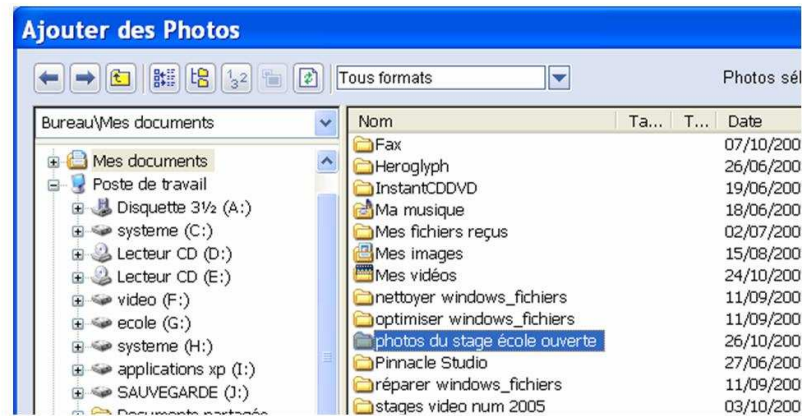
Ajouter des Photos

Tous formats

Photos sél

Bureau\Mes documents

Mes documents
Poste de travail
Disquette 3½ (A:)
systeme (C:)
Lecteur CD (D:)
Lecteur CD (E:)
video (F:)
ecole (G:)
systeme (H:)
applications xp (I:)
SAUVEGARDE (J:)
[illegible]

| Nom | Ta... | T... | Date |
|---|---|---|---|
| Fax | | | 07/10/200 |
| Heroglyph | | | 26/06/200 |
| InstantCDDVD | | | 19/06/200 |
| Ma musique | | | 18/06/200 |
| Mes fichiers reçus | | | 02/07/200 |
| Mes images | | | 15/08/200 |
| Mes vidéos | | | 24/10/200 |
| nettoyer windows_fichiers | | | 11/09/200 |
| optimiser windows_fichiers | | | 11/09/200 |
| photos du stage école ouverte | | | 26/10/200 |
| Pinnacle Studio | | | 27/06/200 |
| réparer windows_fichiers | | | 11/09/200 |
| stages video num 2005 | | | 03/10/200 |